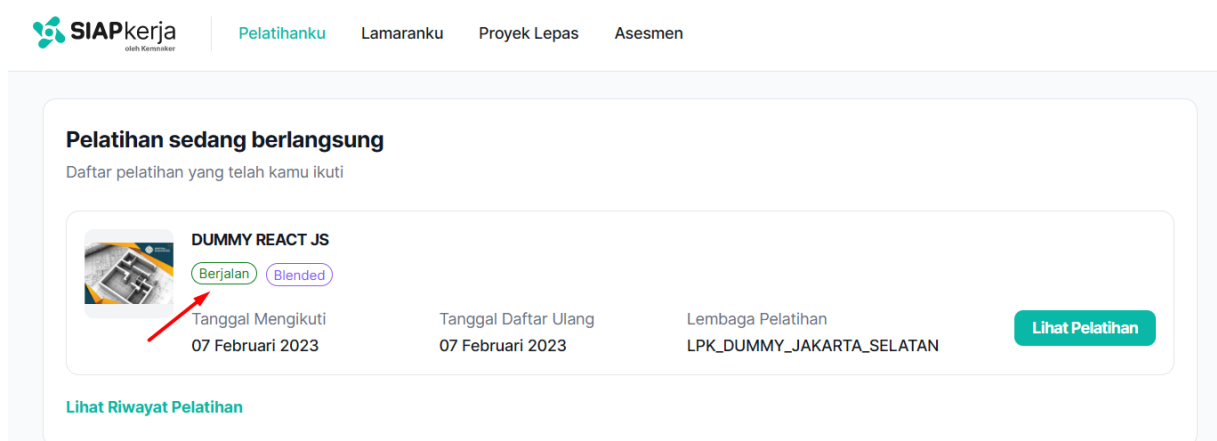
SIAPkerja
oleh Kemnaker

Pelatihanku Lamaranku Proyek Lepas Asesmen

Pelatihan sedang berlangsung
Daftar pelatihan yang telah kamu ikuti

DUMMY REACT JS
Berjalan Blended

Tanggal Mengikuti
07 Februari 2023

Tanggal Daftar Ulang
07 Februari 2023

Lembaga Pelatihan
LPK_DUMMY_JAKARTA_SELATAN

Lihat Pelatihan

Lihat Riwayat Pelatihan